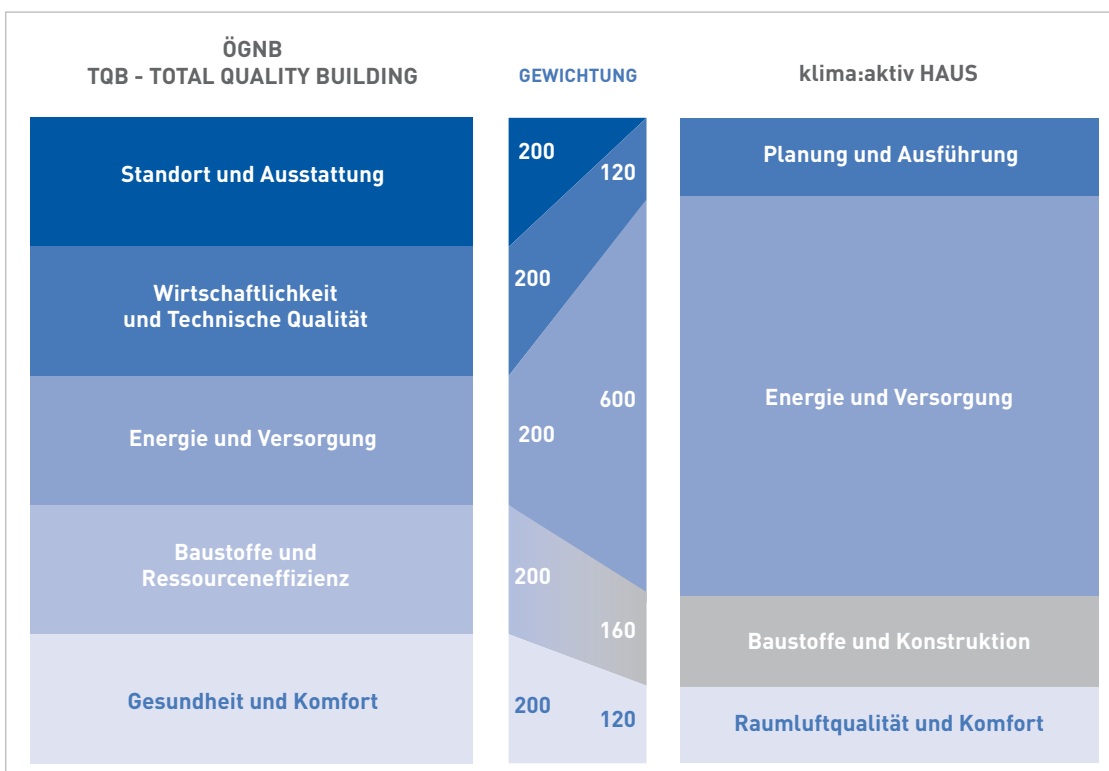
ÖGNB
TQB - TOTAL QUALITY BUILDING

GEWICHTUNG

klima:aktiv HAUS

Standort und Ausstattung

Wirtschaftlichkeit und Technische Qualität

Energie und Versorgung

Baustoffe und Ressourceneffizienz

Gesundheit und Komfort

200
120
200
600
200
200
160
200
120

Planung und Ausführung

Energie und Versorgung

Baustoffe und Konstruktion

Raumluftqualität und Komfort